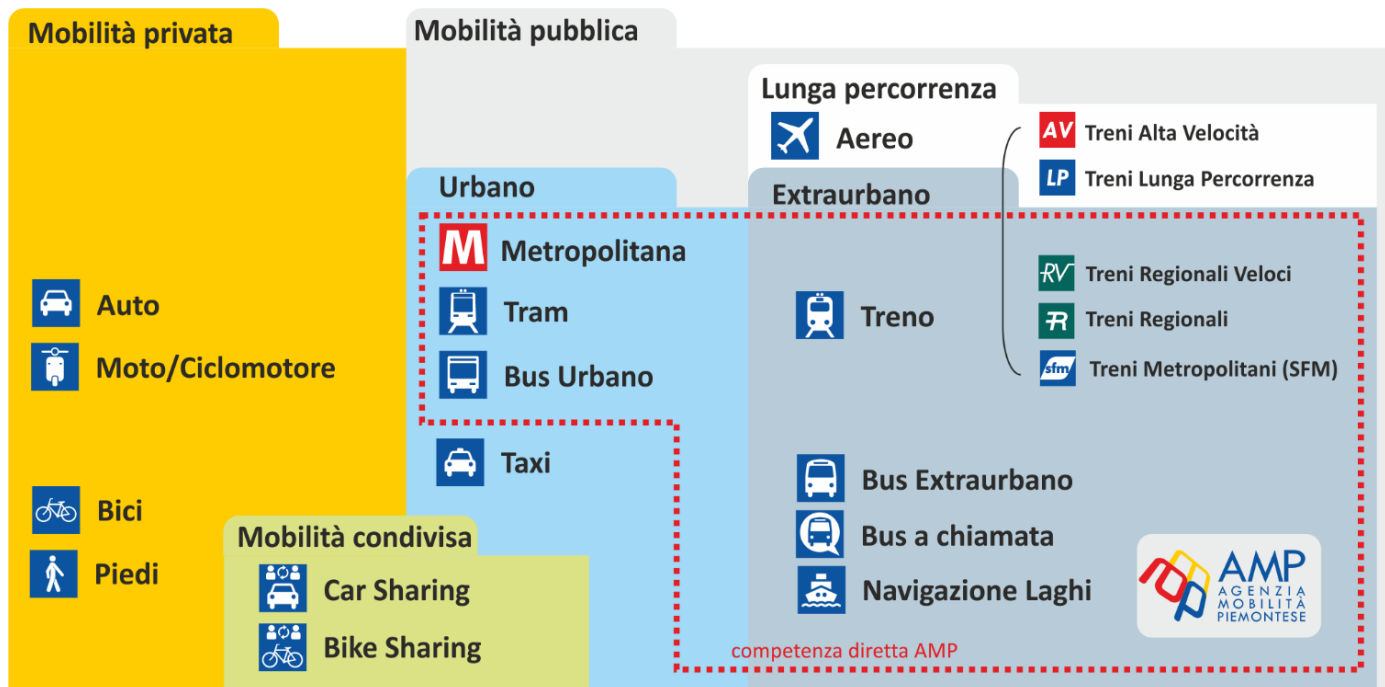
Mobilità privata

Auto

Moto/Ciclomotore

Bici

Piedi

Mobilità pubblica

Lunga percorrenza

Aereo

AV Treni Alta Velocità

LP Treni Lunga Percorrenza

Urbano

M Metropolitana

Tram

Bus Urbano

Taxi

Extraurbano

Treno

RV Treni Regionali Veloci

R Treni Regionali

sfm Treni Metropolitani (SFM)

Bus Extraurbano

Bus a chiamata

Navigazione Laghi

Mobilità condivisa

Car Sharing

Bike Sharing

AMP AGENZIA MOBILITÀ PIEMONTESE

competenza diretta AMP